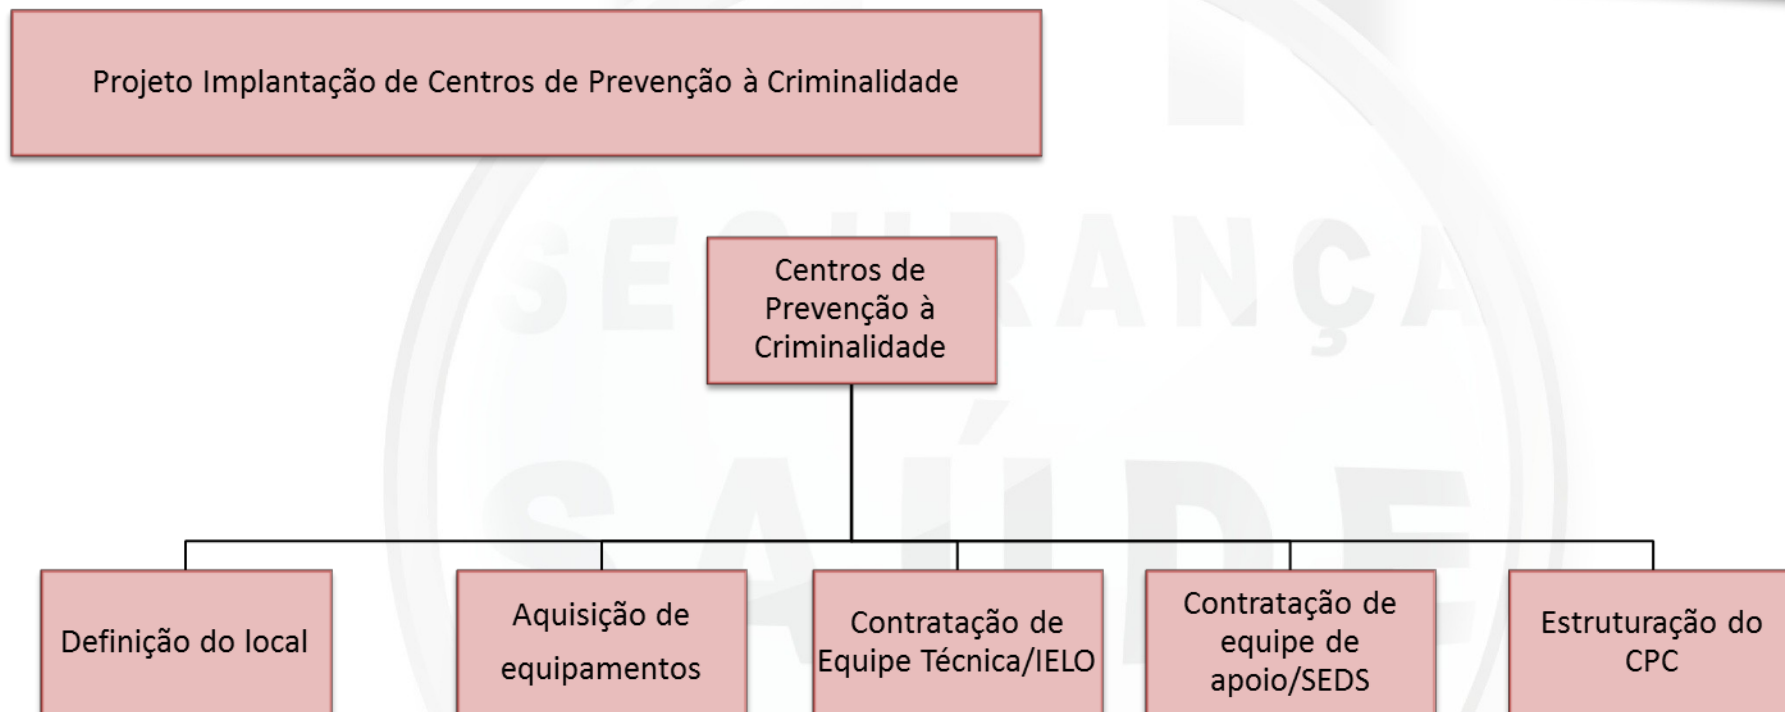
Projeto Implantação de Centros de Prevenção à Criminalidade

Centros de Prevenção à Criminalidade

Definição do local

Aquisição de equipamentos

Contratação de Equipe Técnica/IELO

Contratação de equipe de apoio/SEDS

Estruturação do CPC

SEGURANÇA

SAÚDE